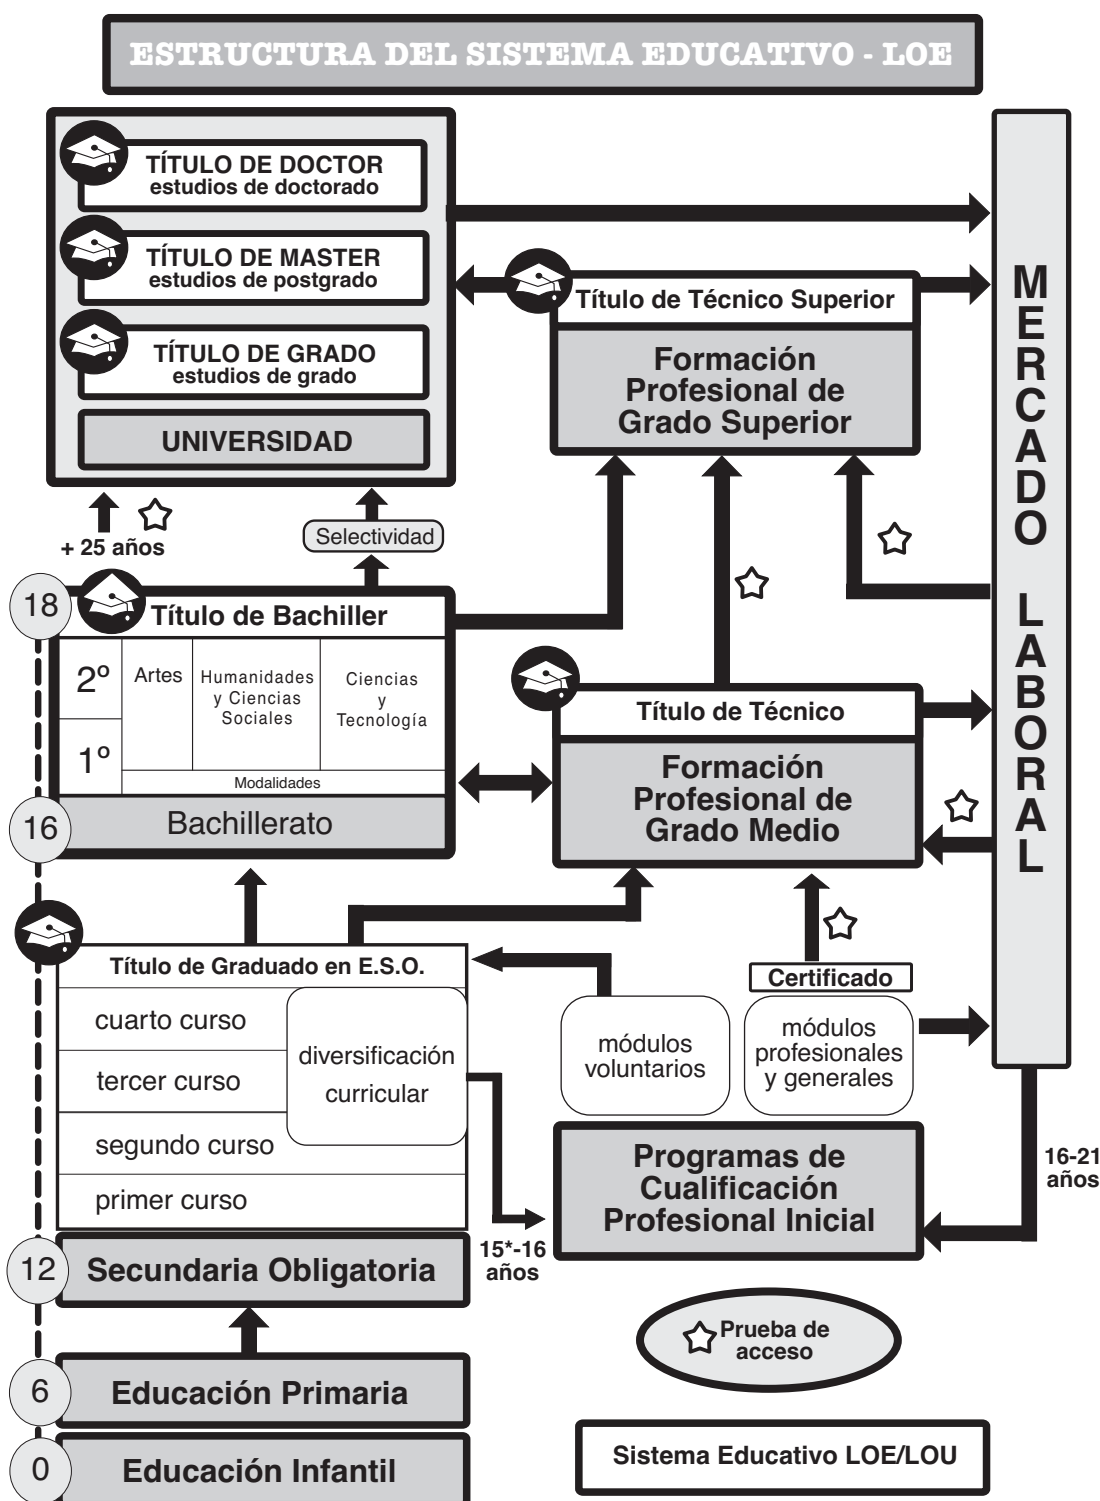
ESTRUCTURA DEL SISTEMA EDUCATIVO - LOE

TÍTULO DE DOCTOR
estudios de doctorado

TÍTULO DE MASTER
estudios de postgrado

TÍTULO DE GRADO
estudios de grado

UNIVERSIDAD

+ 25 años

Selectividad

Título de Técnico Superior

Formación Profesional de Grado Superior

MERCADO LABORAL

18

Título de Bachiller

| 2º | Artes | Humanidades y Ciencias Sociales | Ciencias y Tecnología |
|---|---|---|---|
| 1º | | | |
| | Modalidades | | |

16

Bachillerato

Título de Técnico

Formación Profesional de Grado Medio

Título de Graduado en E.S.O.

cuarto curso

tercer curso

segundo curso

primer curso

diversificación curricular

módulos voluntarios

Certificado

módulos profesionales y generales

Programas de Cualificación Profesional Inicial

16-21 años

15*-16 años

12

Secundaria Obligatoria

Prueba de acceso

6

Educación Primaria

0

Educación Infantil

Sistema Educativo LOE/LOU